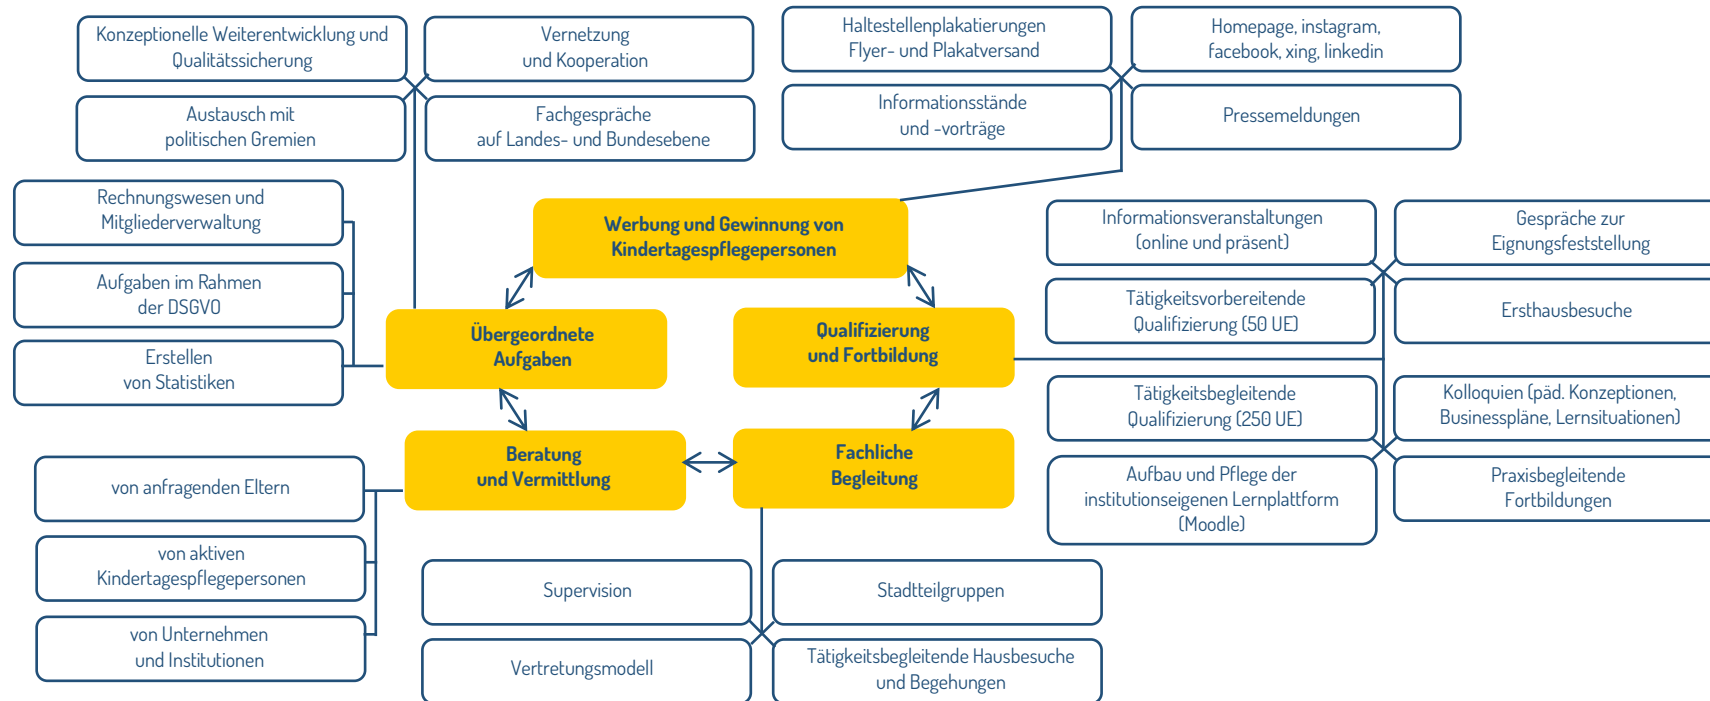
Konzeptionelle Weiterentwicklung und Qualitätssicherung

Vernetzung und Kooperation

Haltestellenplakatierungen Flyer- und Plakatversand

Homepage, instagram, facebook, xing, linkedin

Austausch mit politischen Gremien

Fachgespräche auf Landes- und Bundesebene

Informationsstände und -vorträge

Pressemeldungen

Rechnungswesen und Mitgliederverwaltung

Werbung und Gewinnung von Kindertagespflegepersonen

Informationsveranstaltungen (online und präsent)

Gespräche zur Eignungsfeststellung

Aufgaben im Rahmen der DSGVO

Übergeordnete Aufgaben

Qualifizierung und Fortbildung

Tätigkeitsvorbereitende Qualifizierung (50 UE)

Ersthausbesuche

Erstellen von Statistiken

Tätigkeitsbegleitende Qualifizierung (250 UE)

Kolloquien (päd. Konzeptionen, Businesspläne, Lernsituationen)

Beratung und Vermittlung

Fachliche Begleitung

von anfragenden Eltern

Aufbau und Pflege der institutionseigenen Lernplattform (Moodle)

Praxisbegleitende Fortbildungen

von aktiven Kindertagespflegepersonen

Supervision

Stadtteilgruppen

von Unternehmen und Institutionen

Vertretungsmodell

Tätigkeitsbegleitende Hausbesuche und Begehungen